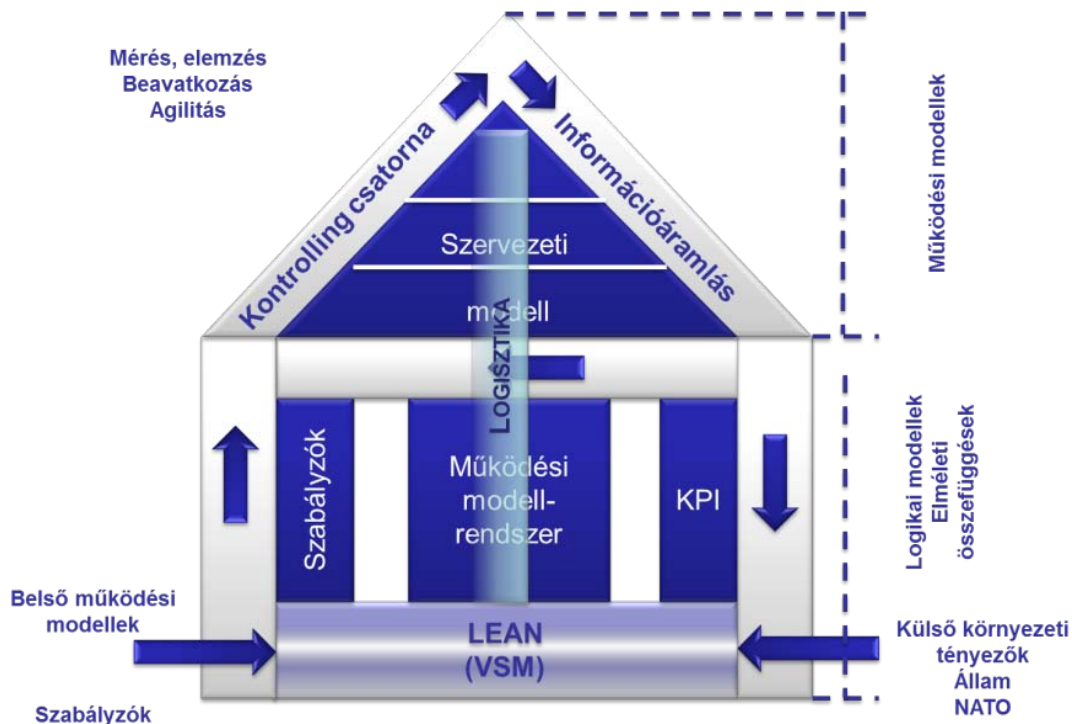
Mérés, elemzés
Beavatkozás
Agilitás

Kontrolling csatorna

Információáramlás

Működési modellek

Szervezeti

modell

LOGISZTIKA

Szabályzók

Működési modellrendszer

KPI

Logikai modellek
Elméleti összefüggések

Belső működési modellek

LEAN
(VSM)

Külső környezeti tényezők
Állam
NATO

Szabályzók